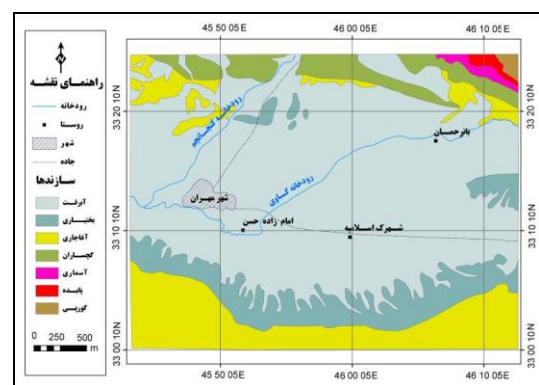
45 50 05E
46 00 05E
46 10 05E
33 20 10N
33 10 10N
33 00 10N
راهنمای نقشه
رودخانه
روستا
شهر
جاده
سازندها
آبرفت
بختیاری
آغاجاری
گچساران
آسماری
پابده
گورپی
0 250 500
m
رودخانه کنجانچم
رودخانه گنگیر
بانرحمان
شهر مهران
امام زاده حسن
شهرک اسلامیه